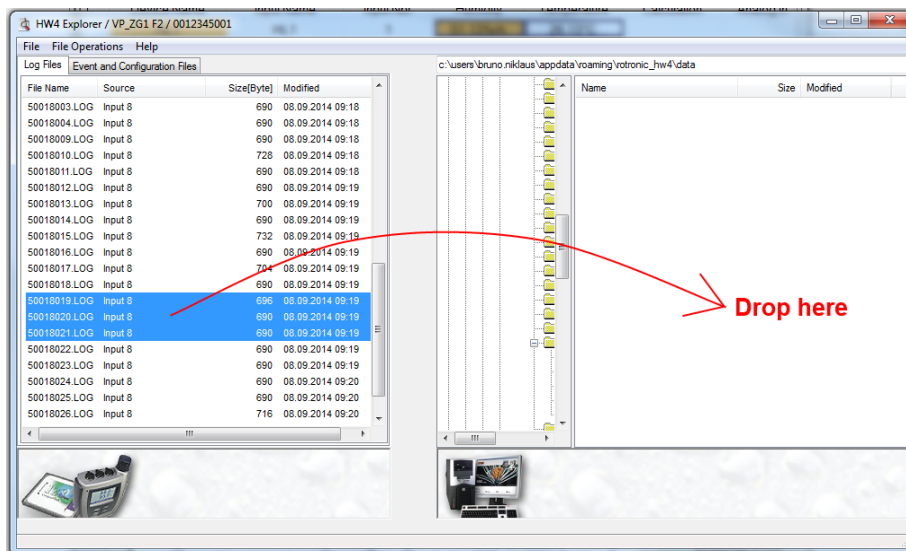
HW4 Explorer / VP_ZG1 F2 / 0012345001

File File Operations Help

Log Files | Event and Configuration Files

c:\users\bruno.niklaus\appdata\roaming\rotronic_hw4\data

| File Name | Source | Size[Byte] | Modified |
|---|---|---|---|
| 50018003.LOG | Input 8 | 690 | 08.09.2014 09:18 |
| 50018004.LOG | Input 8 | 690 | 08.09.2014 09:18 |
| 50018009.LOG | Input 8 | 690 | 08.09.2014 09:18 |
| 50018010.LOG | Input 8 | 728 | 08.09.2014 09:18 |
| 50018011.LOG | Input 8 | 690 | 08.09.2014 09:18 |
| 50018012.LOG | Input 8 | 690 | 08.09.2014 09:19 |
| 50018013.LOG | Input 8 | 700 | 08.09.2014 09:19 |
| 50018014.LOG | Input 8 | 690 | 08.09.2014 09:19 |
| 50018015.LOG | Input 8 | 732 | 08.09.2014 09:19 |
| 50018016.LOG | Input 8 | 690 | 08.09.2014 09:19 |
| 50018017.LOG | Input 8 | 704 | 08.09.2014 09:19 |
| 50018018.LOG | Input 8 | 690 | 08.09.2014 09:19 |
| 50018019.LOG | Input 8 | 696 | 08.09.2014 09:19 |
| 50018020.LOG | Input 8 | 690 | 08.09.2014 09:19 |
| 50018021.LOG | Input 8 | 690 | 08.09.2014 09:19 |
| 50018022.LOG | Input 8 | 690 | 08.09.2014 09:19 |
| 50018023.LOG | Input 8 | 690 | 08.09.2014 09:19 |
| 50018024.LOG | Input 8 | 690 | 08.09.2014 09:20 |
| 50018025.LOG | Input 8 | 690 | 08.09.2014 09:20 |
| 50018026.LOG | Input 8 | 716 | 08.09.2014 09:20 |

| Name | Size | Modified |
|---|---|---|

Drop here